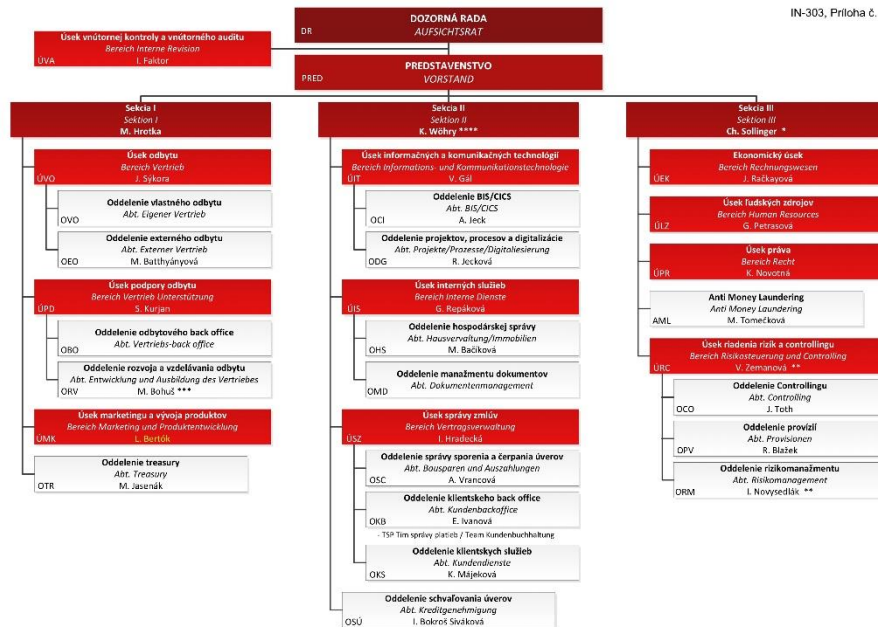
IN-303, Príloha č.

DR
DOZORNÁ RADA
AUFSICHTSRAT

Úsek vnútornej kontroly a vnútorného auditu
Bereich Interne Revision
ÚVA I. Faktor

PRED
PREDSTAVENSTVO
VORSTAND

Sekcia I
Sektion I
M. Hrotka

Úsek odbytu
Bereich Vertrieb
ÚVO J. Sýkora

Oddelenie vlastného odbytu
Abt. Eigener Vertrieb
OVO

Oddelenie externého odbytu
Abt. Externer Vertrieb
OEO M. Batthyányová

Úsek podpory odbytu
Bereich Vertrieb Unterstützung
ÚPD S. Kurjan

Oddelenie odbytového back office
Abt. Vertriebs-back office
OBO

Oddelenie rozvoja a vzdelávania odbytu
Abt. Entwicklung und Ausbildung des Vertriebes
ORV M. Bohuš ***

Úsek marketingu a vývoja produktov
Bereich Marketing und Produktentwicklung
ÚMK L. Bertók

Oddelenie treasury
Abt. Treasury
OTR M. Jasenák

Sekcia II
Sektion II
K. Wöhry ****

Úsek informačných a komunikačných technológií
Bereich Informations- und Kommunikationstechnologie
ÚIT V. Gál

Oddelenie BIS/CICS
Abt. BIS/CICS
OCI A. Jeck

Oddelenie projektov, procesov a digitalizácie
Abt. Projekte/Prozesse/Digitalisierung
ODG R. Jecková

Úsek interných služieb
Bereich Interne Dienste
ÚIS G. Repáková

Oddelenie hospodárskej správy
Abt. Hausverwaltung/Immobilien
OHS M. Bačíková

Oddelenie manažmentu dokumentov
Abt. Dokumentenmanagement
OMD

Úsek správy zmlúv
Bereich Vertragsverwaltung
ÚSZ I. Hradecká

Oddelenie správy sporenia a čerpania úverov
Abt. Bausparen und Auszahlungen
OSC A. Vrancová

Oddelenie klientskeho back office
Abt. Kundenbackoffice
OKB E. Ivanová

- TSP Tím správy platieb / Team Kundenbuchhaltung

Oddelenie klientských služieb
Abt. Kundendienste
OKS K. Májeková

Oddelenie schvaľovania úverov
Abt. Kreditgenehmigung
OSÚ I. Bokroš Siváková

Sekcia III
Sektion III
Ch. Sollinger *

Ekonomický úsek
Bereich Rechnungswesen
ÚEK J. Račkayová

Úsek ľudských zdrojov
Bereich Human Resources
ÚLZ G. Petrasová

Úsek práva
Bereich Recht
ÚPR K. Novotná

Anti Money Laundering
Anti Money Laundering
AML M. Tomečková

Úsek riadenia rizík a controllingu
Bereich Risikosteuerung und Controlling
ÚRC V. Zemanová **

Oddelenie Controllingu
Abt. Controlling
OCO J. Toth

Oddelenie provízií
Abt. Provisionen
OPV R. Blažek

Oddelenie rizikomanažmentu
Abt. Risikomanagement
ORM I. Novysedlák **